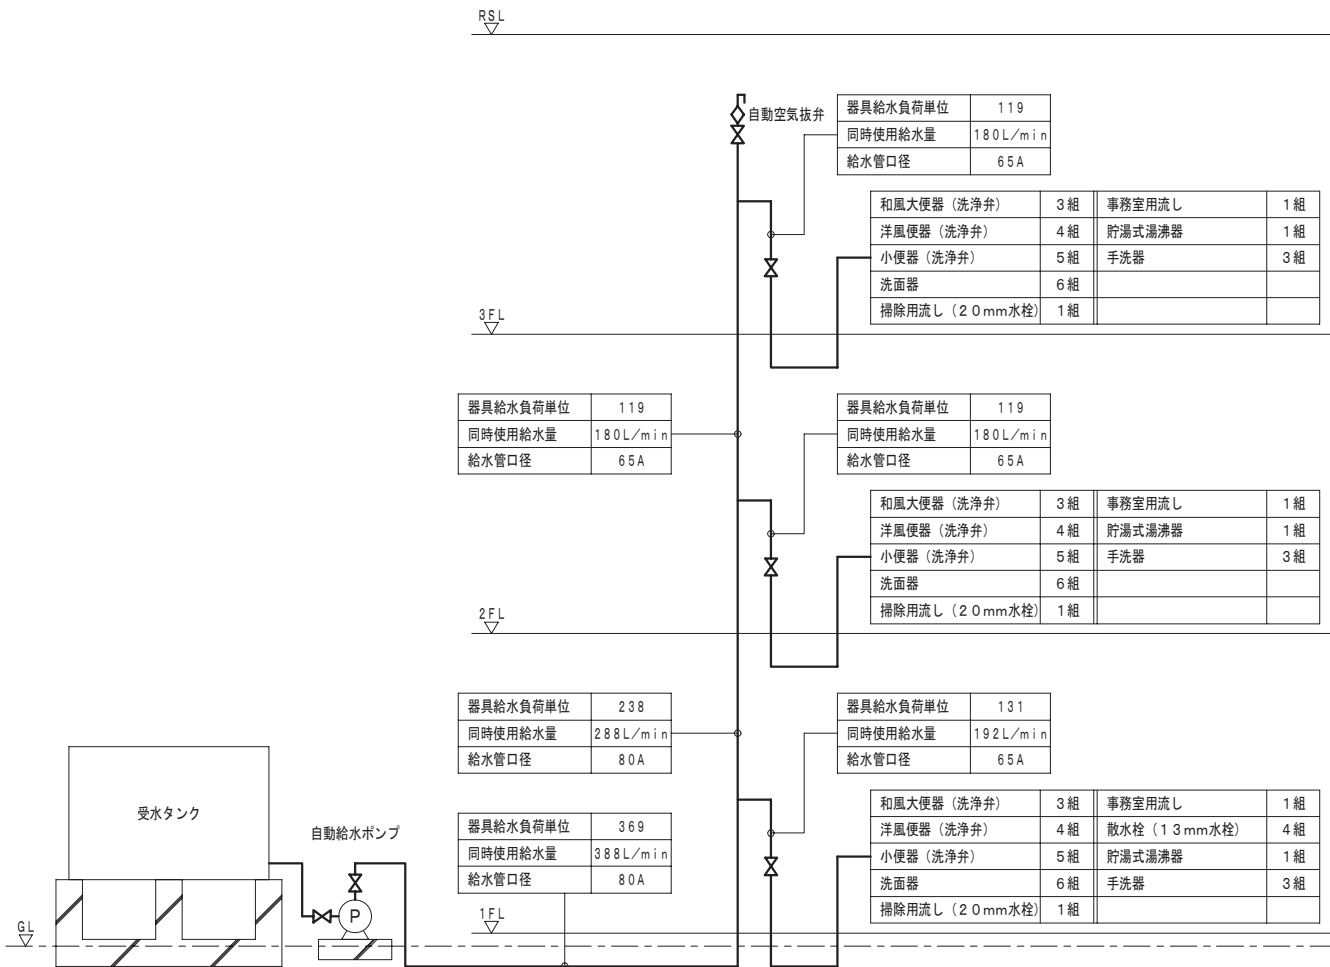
RSL

自動空気抜弁

| 器具給水負荷単位 | 119 |
|---|---|
| 同時使用給水量 | 180L/min |
| 給水管口径 | 65A |

| 和風大便器（洗浄弁） | 3組 | 事務室用流し | 1組 |
|---|---|---|---|
| 洋風便器（洗浄弁） | 4組 | 貯湯式湯沸器 | 1組 |
| 小便器（洗浄弁） | 5組 | 手洗器 | 3組 |
| 洗面器 | 6組 | | |
| 掃除用流し（20mm水栓） | 1組 | | |

3FL

| 器具給水負荷単位 | 119 |
|---|---|
| 同時使用給水量 | 180L/min |
| 給水管口径 | 65A |

| 器具給水負荷単位 | 119 |
|---|---|
| 同時使用給水量 | 180L/min |
| 給水管口径 | 65A |

| 和風大便器（洗浄弁） | 3組 | 事務室用流し | 1組 |
|---|---|---|---|
| 洋風便器（洗浄弁） | 4組 | 貯湯式湯沸器 | 1組 |
| 小便器（洗浄弁） | 5組 | 手洗器 | 3組 |
| 洗面器 | 6組 | | |
| 掃除用流し（20mm水栓） | 1組 | | |

2FL

| 器具給水負荷単位 | 238 |
|---|---|
| 同時使用給水量 | 288L/min |
| 給水管口径 | 80A |

| 器具給水負荷単位 | 131 |
|---|---|
| 同時使用給水量 | 192L/min |
| 給水管口径 | 65A |

受水タンク

自動給水ポンプ

P

| 器具給水負荷単位 | 369 |
|---|---|
| 同時使用給水量 | 388L/min |
| 給水管口径 | 80A |

| 和風大便器（洗浄弁） | 3組 | 事務室用流し | 1組 |
|---|---|---|---|
| 洋風便器（洗浄弁） | 4組 | 散水栓（13mm水栓） | 4組 |
| 小便器（洗浄弁） | 5組 | 貯湯式湯沸器 | 1組 |
| 洗面器 | 6組 | 手洗器 | 3組 |
| 掃除用流し（20mm水栓） | 1組 | | |

1FL

GL